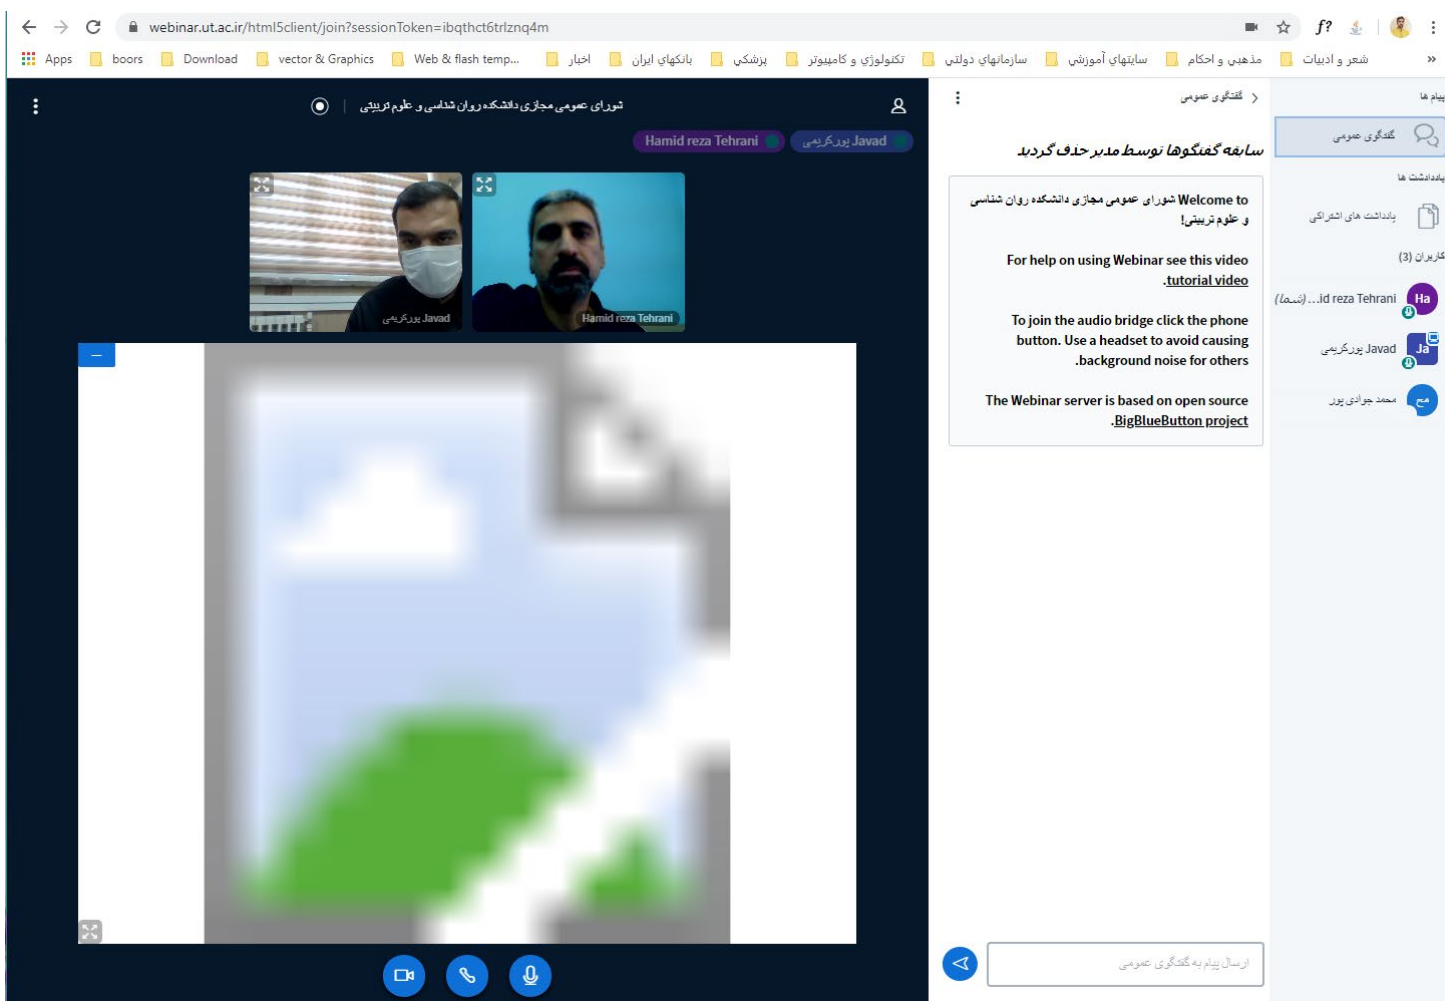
webinar.ut.ac.ir/html5client/join?sessionToken=ibqthct6trlznq4m

Apps boors Download vector & Graphics Web & flash temp... اخبار بانکهای ایران پزشکی تکنولوژی و کامپیوتر سازمانهای دولتی سایتهای آموزشی مذهبی و احکام شعر و ادبیات »

شورای عمومی مجازی دانشکده روان شناسی و علوم تربیتی

Hamid reza Tehrani

Javad پورکریمی

Javad پورکریمی

Hamid reza Tehrani

گفتگوی عمومی

سابقه گفتگوها توسط مدیر حذف گردید

Welcome to شورای عمومی مجازی دانشکده روان شناسی و علوم تربیتی!

For help on using Webinar see this video .tutorial video

To join the audio bridge click the phone button. Use a headset to avoid causing .background noise for others

The Webinar server is based on open source .BigBlueButton project

ارسال پیام به گفتگوی عمومی

پیام ها

گفتگوی عمومی

یادداشت ها

یادداشت های اشتراکی

کاربران (3)

Ha ...id reza Tehrani (شما)

Ja Javad پورکریمی

مج محمد جوادی پور